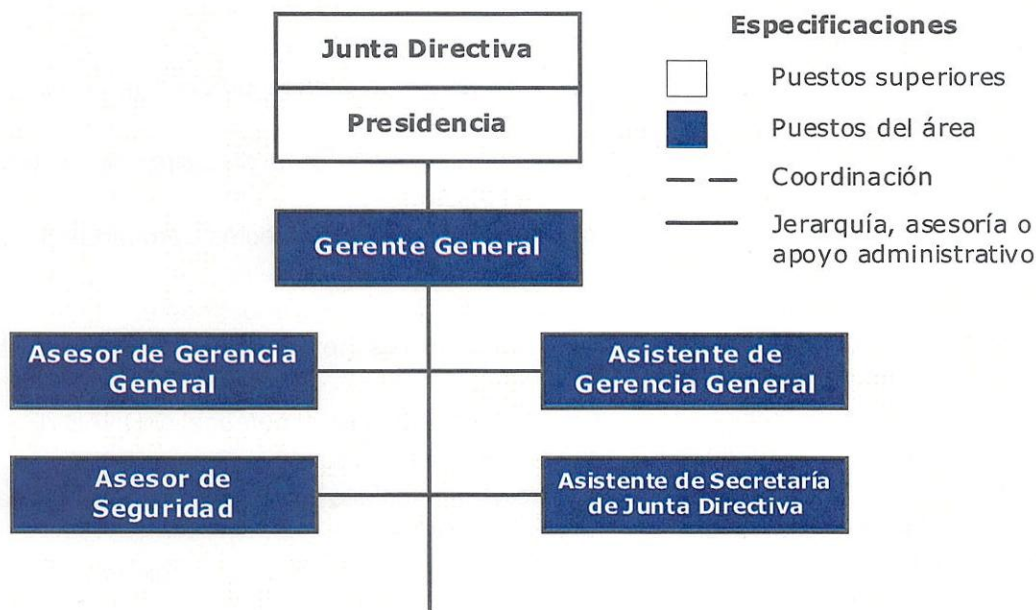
Junta Directiva

Presidencia

Gerente General

Asesor de Gerencia General

Asistente de Gerencia General

Asesor de Seguridad

Asistente de Secretaría de Junta Directiva

Especificaciones

Puestos superiores

Puestos del área

Coordinación

Jerarquía, asesoría o apoyo administrativo